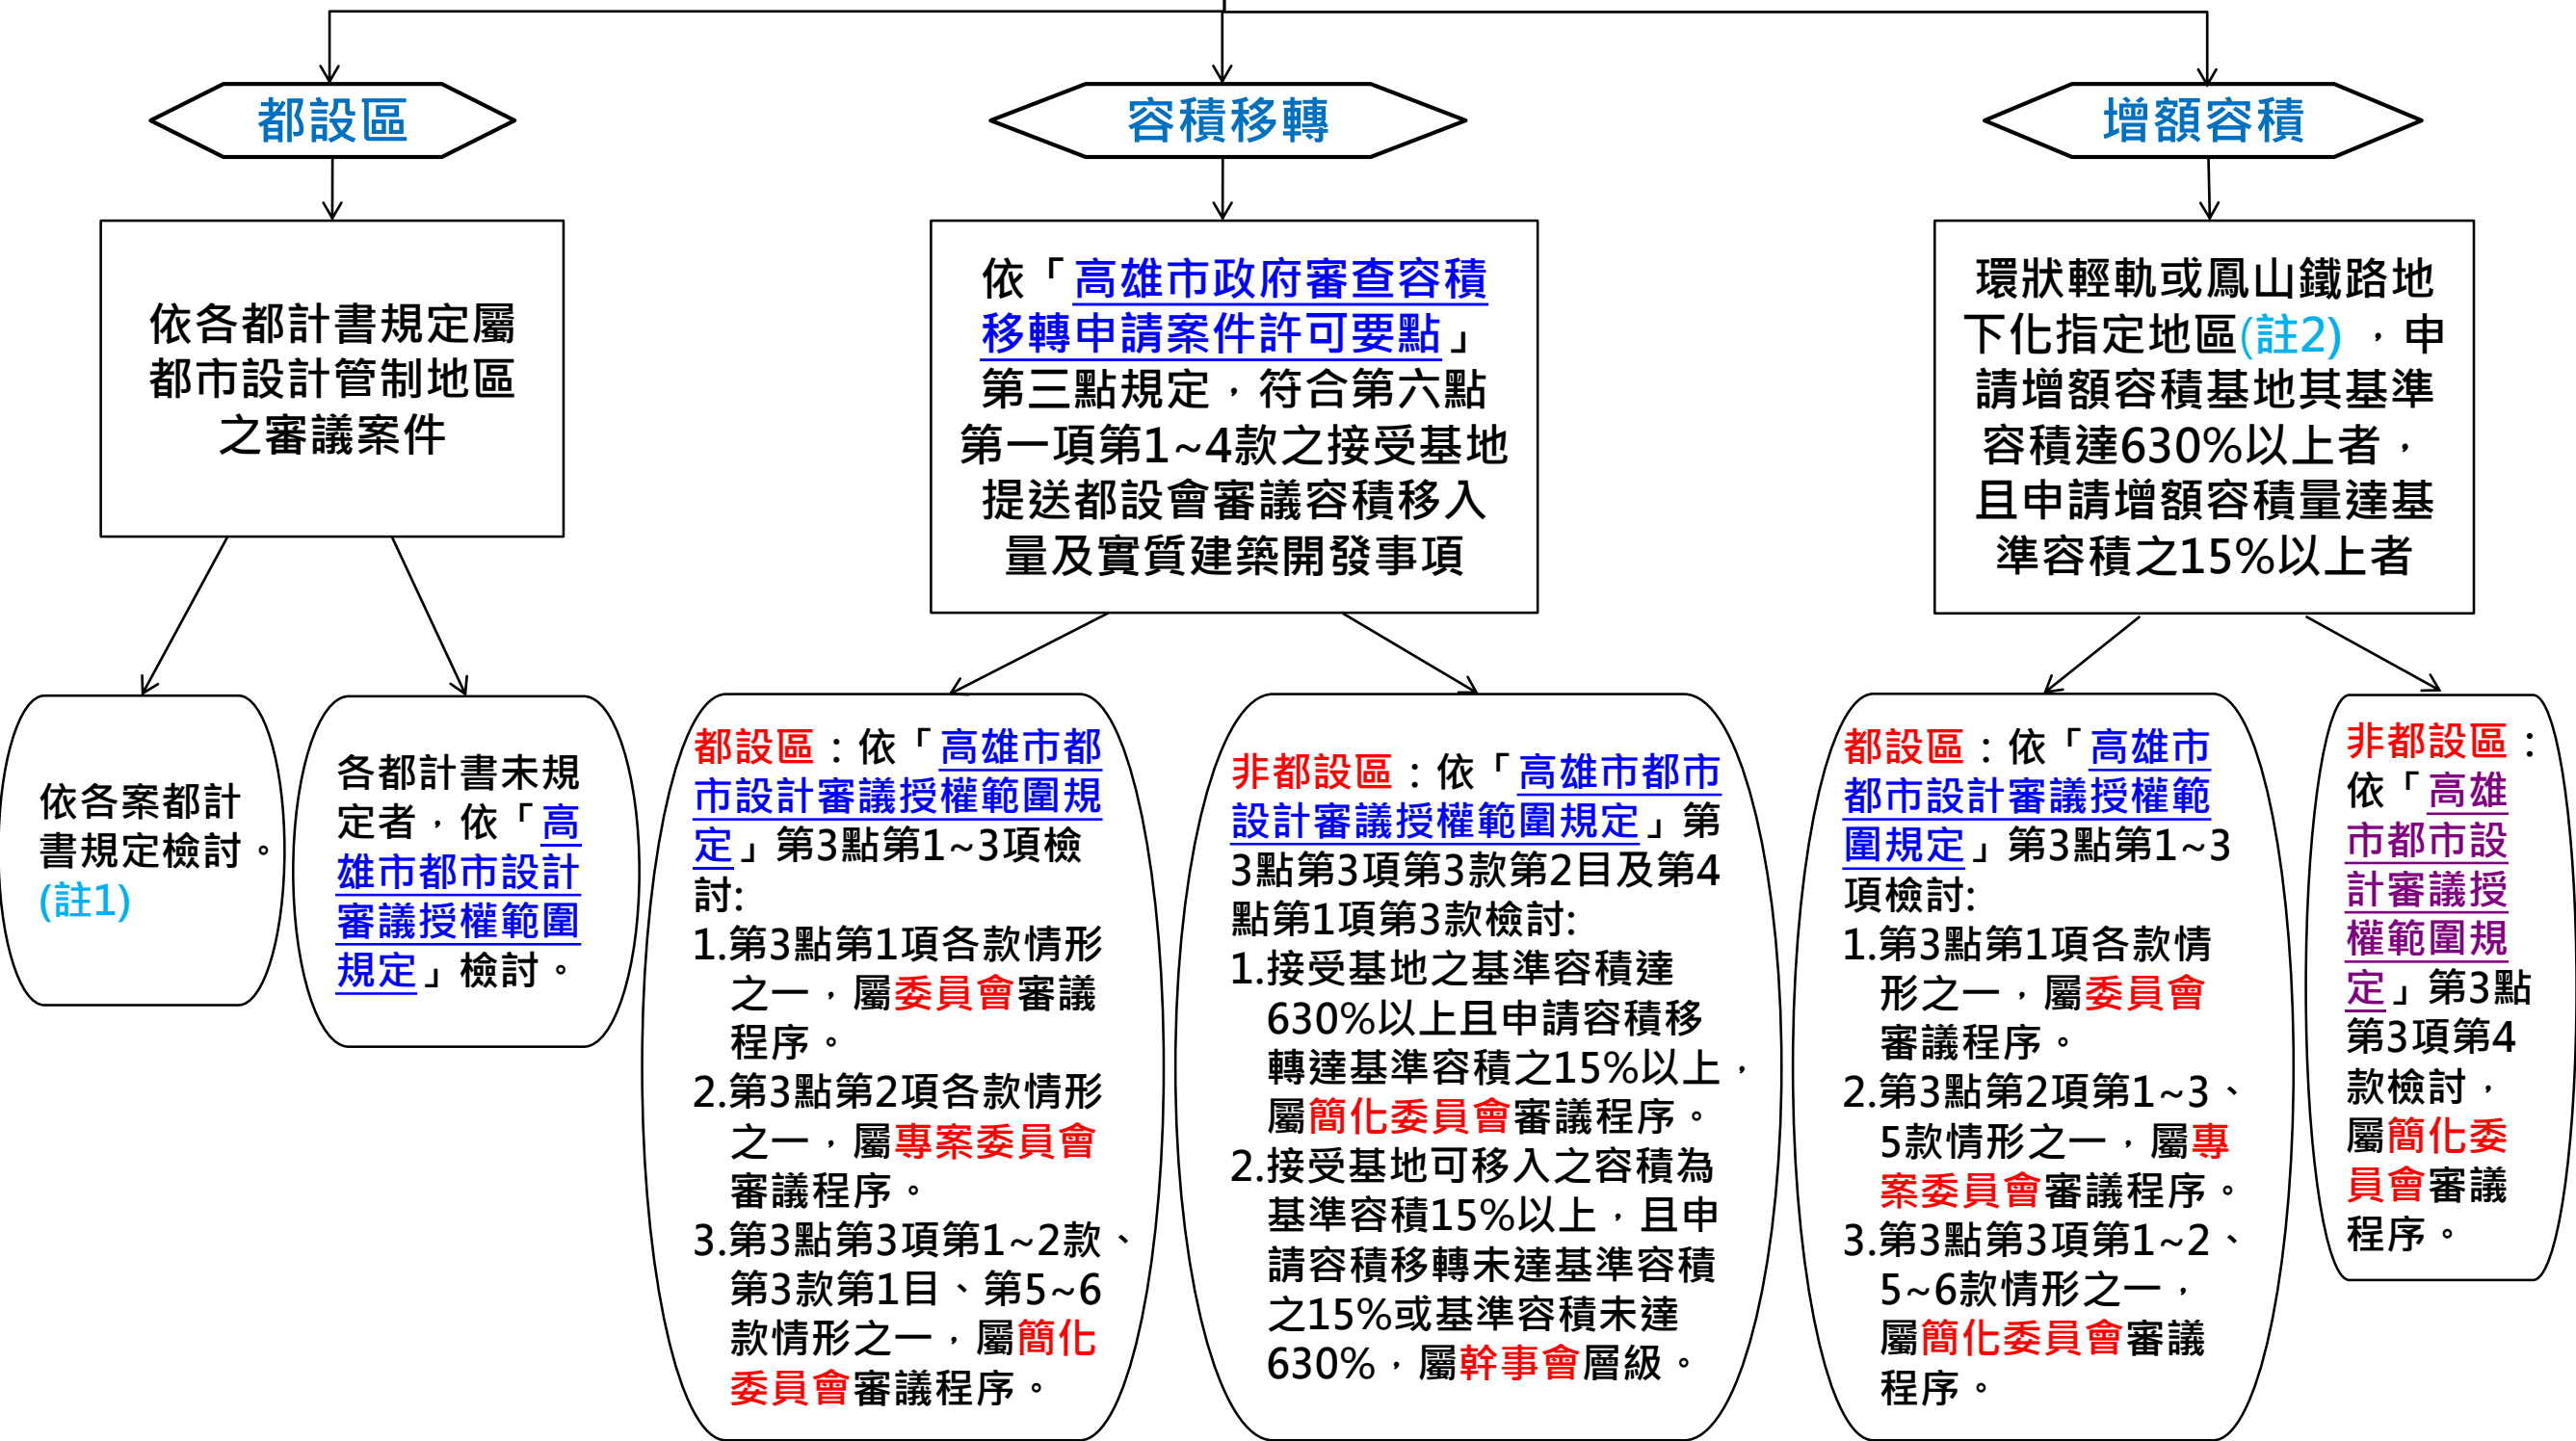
都設區

容積移轉

增額容積

依各都計書規定屬都市設計管制地區之審議案件

依「高雄市政府審查容積移轉申請案件許可要點」第三點規定，符合第六點第一項第1~4款之接受基地提送都設會審議容積移入量及實質建築開發事項

環狀輕軌或鳳山鐵路地下化指定地區(註2)，申請增額容積基地其基準容積達630%以上者，且申請增額容積量達基準容積之15%以上者

依各案都計書規定檢討。(註1)

各都計書未規定者，依「高雄市都市設計審議授權範圍規定」檢討。

都設區：依「高雄市都市設計審議授權範圍規定」第3點第1~3項檢討:
1.第3點第1項各款情形之一，屬委員會審議程序。
2.第3點第2項各款情形之一，屬專案委員會審議程序。
3.第3點第3項第1~2款、第3款第1目、第5~6款情形之一，屬簡化委員會審議程序。

非都設區：依「高雄市都市設計審議授權範圍規定」第3點第3項第3款第2目及第4點第1項第3款檢討:
1.接受基地之基準容積達630%以上且申請容積移轉達基準容積之15%以上，屬簡化委員會審議程序。
2.接受基地可移入之容積為基準容積15%以上，且申請容積移轉未達基準容積之15%或基準容積未達630%，屬幹事會層級。

都設區：依「高雄市都市設計審議授權範圍規定」第3點第1~3項檢討:
1.第3點第1項各款情形之一，屬委員會審議程序。
2.第3點第2項第1~3、5款情形之一，屬專案委員會審議程序。
3.第3點第3項第1~2、5~6款情形之一，屬簡化委員會審議程序。

非都設區：依「高雄市都市設計審議授權範圍規定」第3點第3項第4款檢討，屬簡化委員會審議程序。